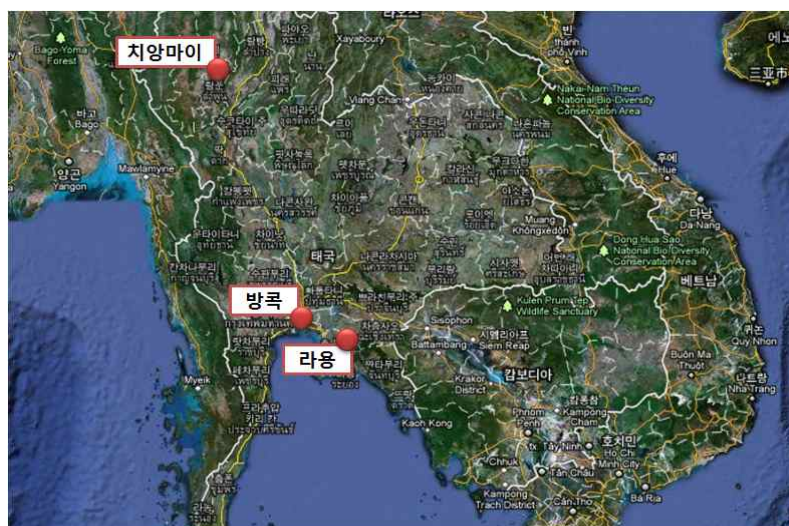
치앙마이

Bago Yoma Forest

Xayaboury

Vientiane

Nakai-Nam Theun National Bio-Diversity Conservation Area

양곤 Yangon

Mawlamyine

후에 Hue

다낭 Da Nang

태국

Muang Khongxedon

Dong Hua Sao National Bio-Diversity Conservation Area

방콕

Kulen Prum Tep Wildlife Sanctuary

Sisophon

시엠리아프 Siem Reap

Battambang

라용

베트남

Myeik

캄보디아

Buon Ma Thuot

퀴논 Quy Nhon

Krakor District

나트랑 Nha Trang

Kaoh Kong

Phnom Penh

Kampong Cham

Tay Ninh

호치민 Ho Chi Minh City

Chhuk

Tan Chau

Kampong Trach District

Can Tho

Ba Ria

에노

三亚市